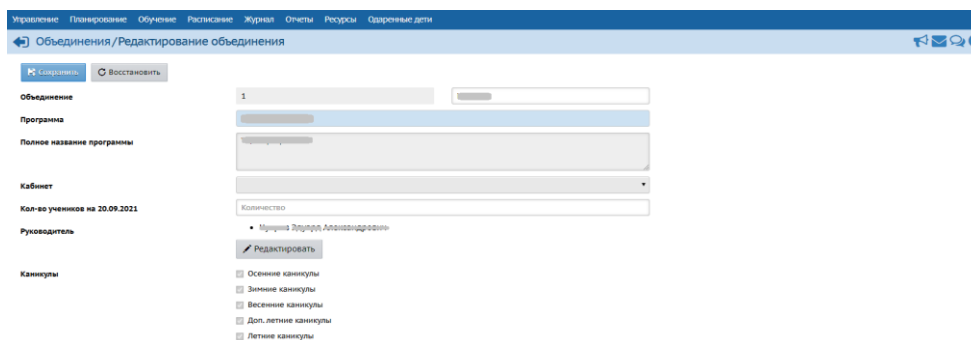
Управление Планирование Обучение Расписание Журнал Отчеты Ресурсы Одаренные дети

Объединения/Редактирование объединения

Сохранить
Восстановить

Объединение
1
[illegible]

Программа
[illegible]

Полное название программы
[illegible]

Кабинет

Кол-во учеников на 20.09.2021
Количество

Руководитель
• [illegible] Эдуард Александрович

Редактировать

Каникулы
Осенние каникулы
Зимние каникулы
Весенние каникулы
Доп..летние каникулы
Летние каникулы